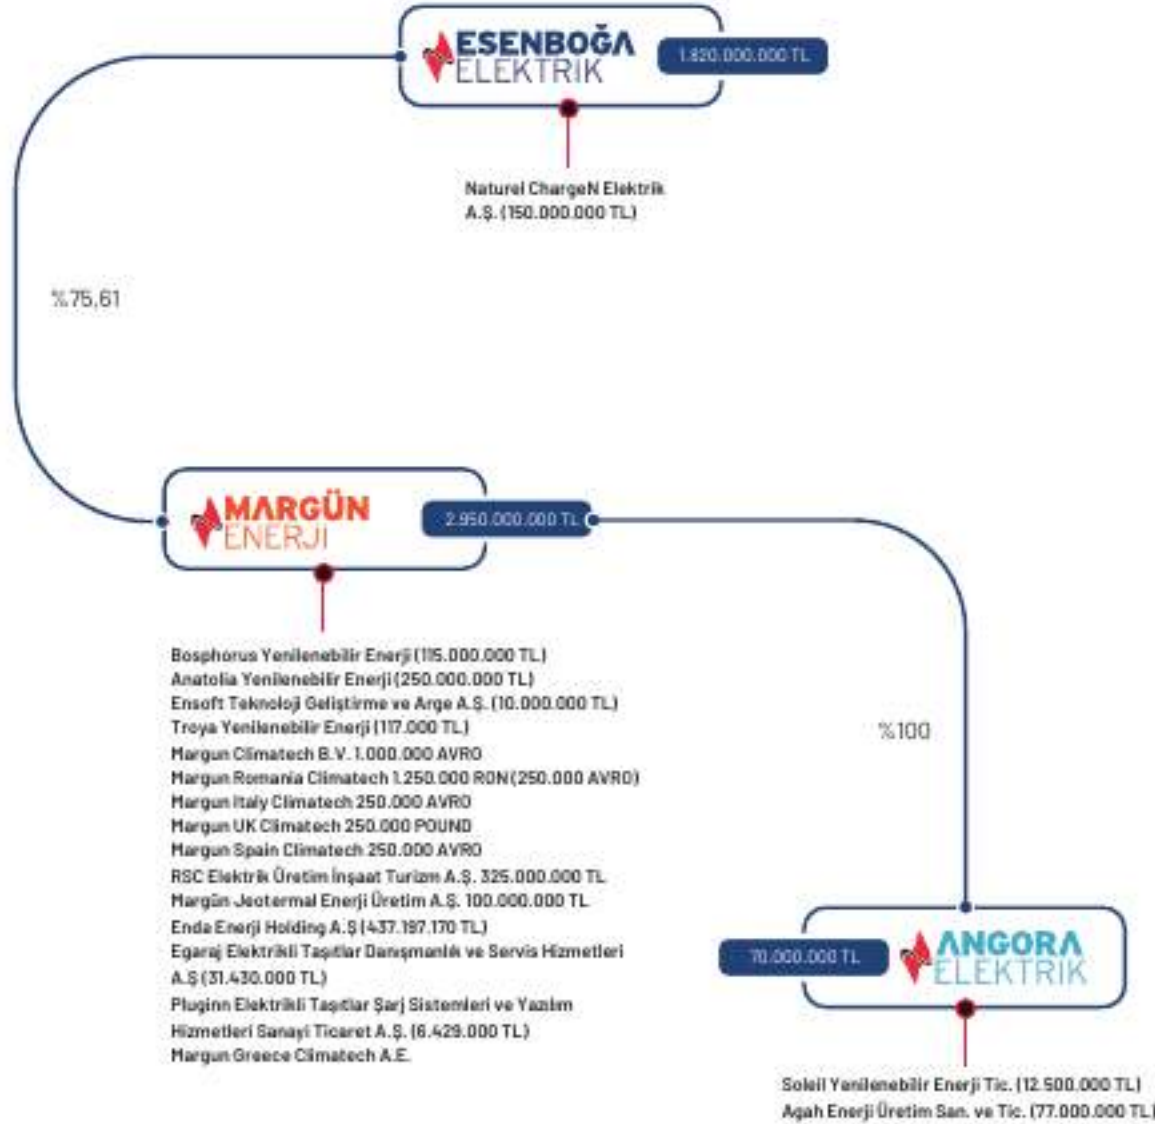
ESENBOĞA
ELEKTRIK

1.820.000.000 TL

Naturel ChargeN Elektrik A.Ş. (150.000.000 TL)

%75,61

MARGÜN
ENERJI

2.950.000.000 TL

Bosphorus Yenilenebilir Enerji (115.000.000 TL)
Anatolia Yenilenebilir Enerji (250.000.000 TL)
Ensoft Teknoloji Geliştirme ve Arge A.Ş. (10.000.000 TL)
Troya Yenilenebilir Enerji (117.000 TL)
Margun Climatech B.V. 1.000.000 AVRO
Margun Romania Climatech 1.250.000 RON (250.000 AVRO)
Margun Italy Climatech 250.000 AVRO
Margun UK Climatech 250.000 POUND
Margun Spain Climatech 250.000 AVRO
RSC Elektrik Üretim İnşaat Turizm A.Ş. 325.000.000 TL
Margün Jeotermal Enerji Üretim A.Ş. 100.000.000 TL
Enda Enerji Holding A.Ş (437.197.170 TL)
Egaraj Elektrikli Taşıtlar Danışmanlık ve Servis Hizmetleri A.Ş (31.430.000 TL)
Pluginn Elektrikli Taşıtlar Şarj Sistemleri ve Yazılım Hizmetleri Sanayi Ticaret A.Ş. (6.429.000 TL)
Margun Greece Climatech A.E.

%100

70.000.000 TL

ANGORA
ELEKTRIK

Soleil Yenilenebilir Enerji Tic. (12.500.000 TL)
Agah Enerji Üretim San. ve Tic. (77.000.000 TL)